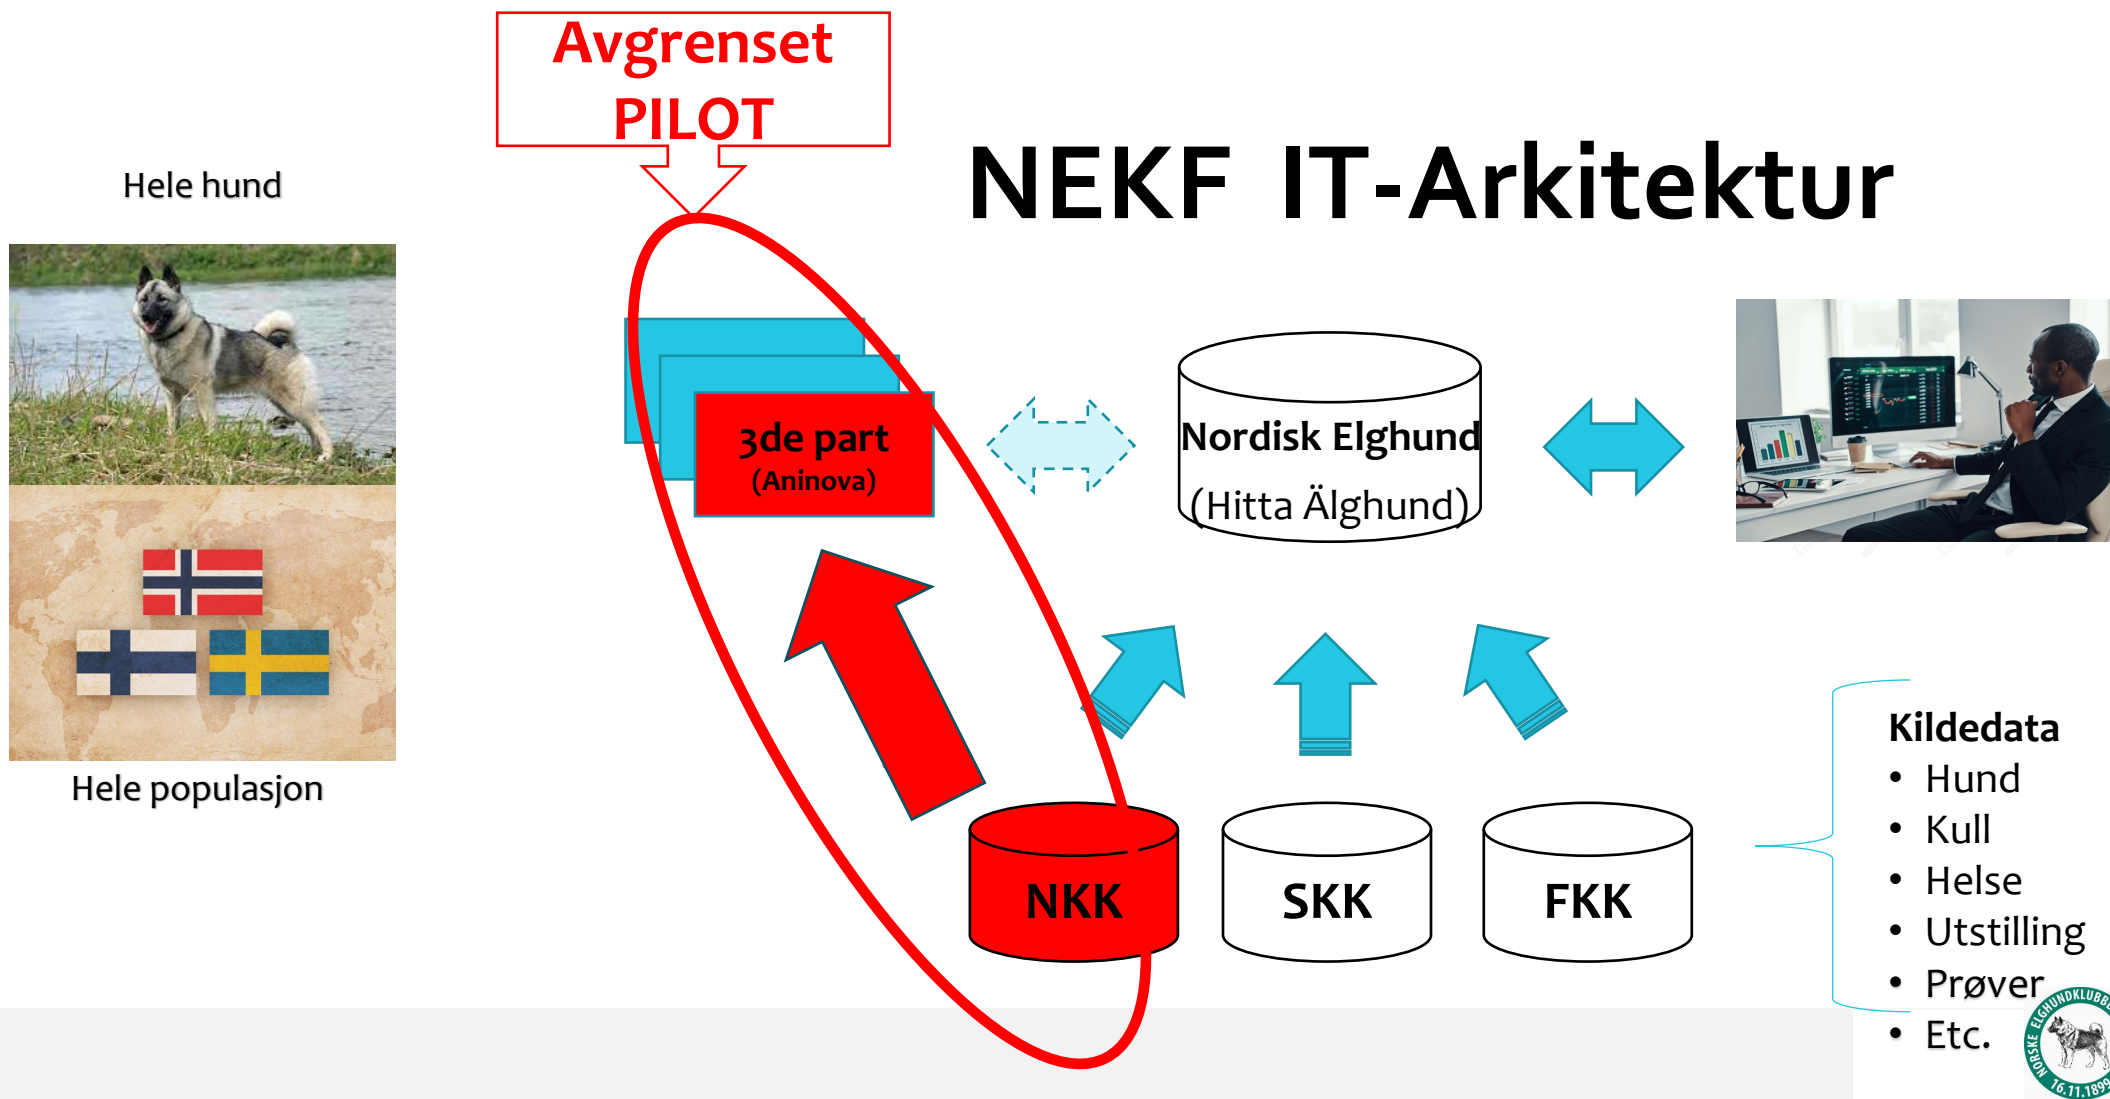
Avgrenset
PILOT

NEKF IT-Arkitektur

Hele hund

Hele populasjon

3de part
(Aninova)

Nordisk Elghund
(Hitta Älghund)

NKK

SKK

FKK

Kildedata
• Hund
• Kull
• Helse
• Utstilling
• Prøver
• Etc.

NORSKE ELGHUNDKLUBB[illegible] 16.11.1899